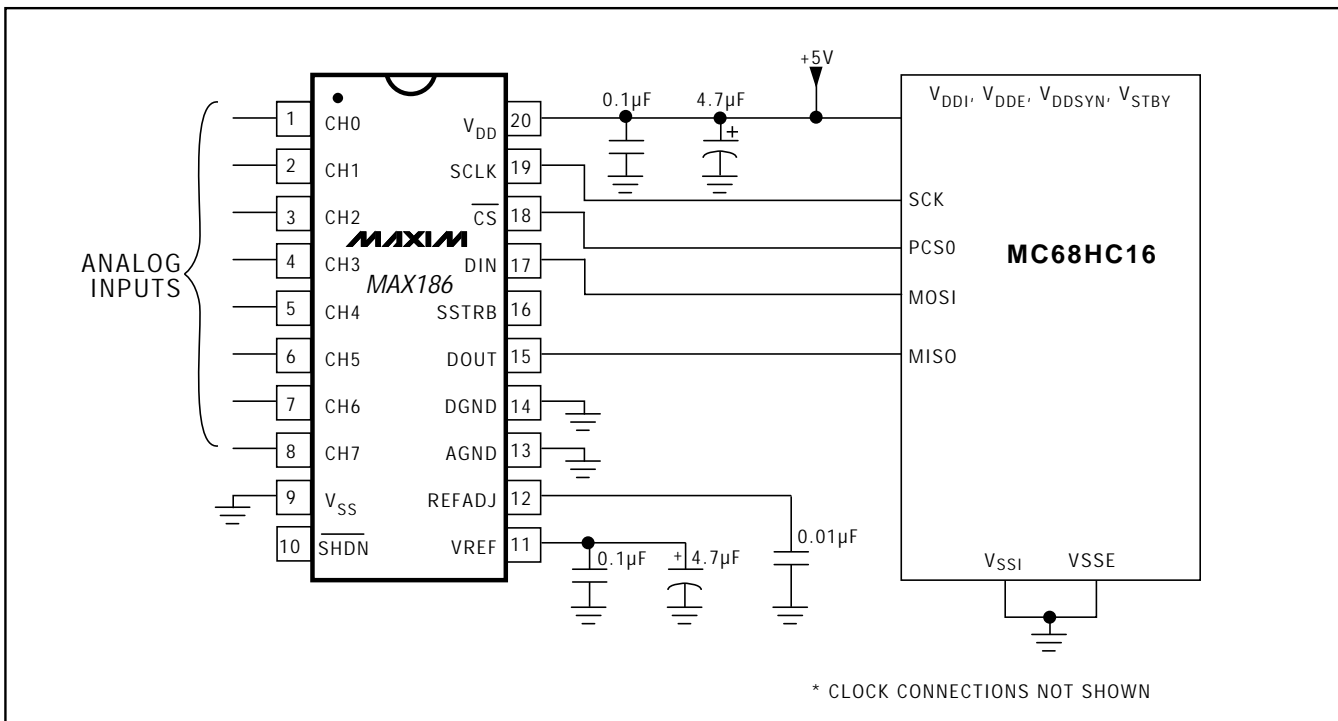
ANALOG INPUTS

1 CH0
2 CH1
3 CH2
4 CH3
5 CH4
6 CH5
7 CH6
8 CH7
9 $V_{SS}$
10 $\overline{SHDN}$

MAXIM
MAX186

$V_{DD}$ 20
SCLK 19
$\overline{CS}$ 18
DIN 17
SSTRB 16
DOUT 15
DGND 14
AGND 13
REFADJ 12
VREF 11

0.1µF
4.7µF
+
+5V
0.1µF
+ 4.7µF
0.01µF

$V_{DDI}$, $V_{DDE}$, $V_{DDSYN}$, $V_{STBY}$
SCK
PCS0
MOSI
MISO
MC68HC16
$V_{SSI}$
VSSE

* CLOCK CONNECTIONS NOT SHOWN